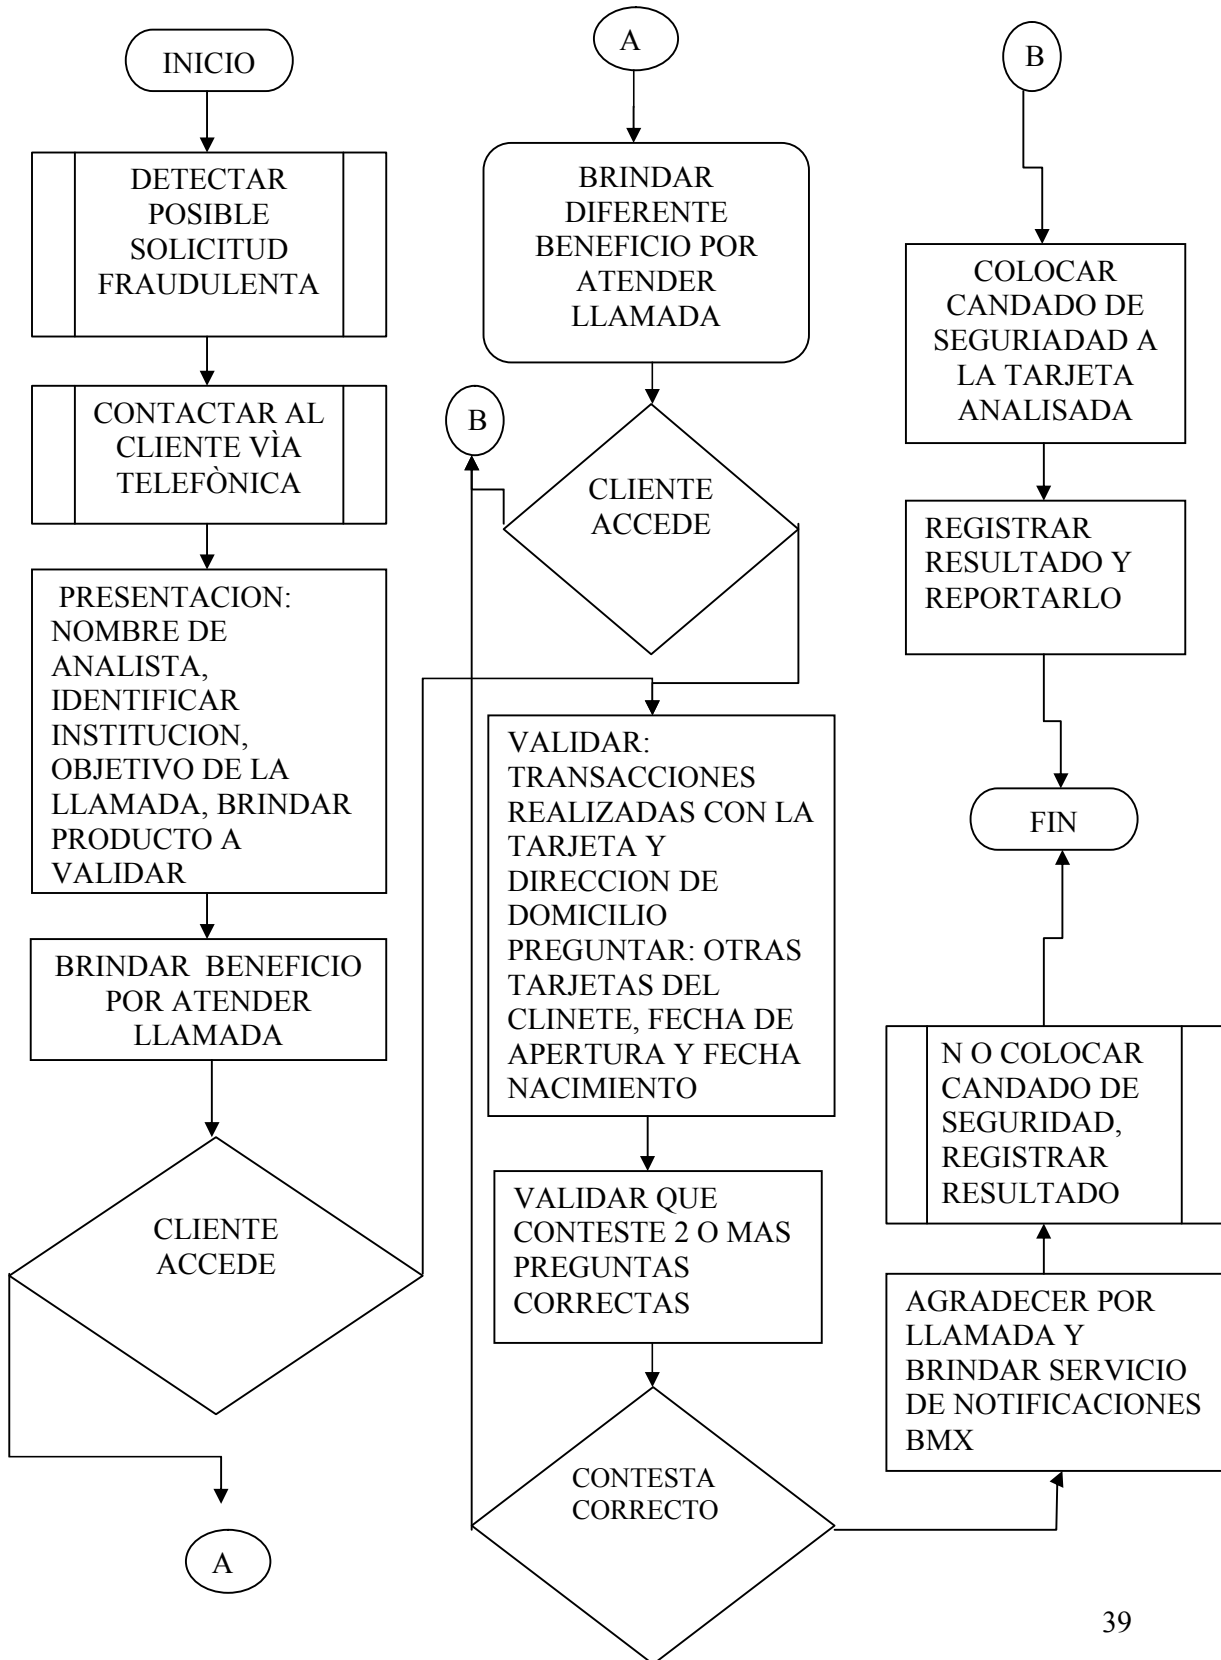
INICIO

DETECTAR POSIBLE SOLICITUD FRAUDULENTA

CONTACTAR AL CLIENTE VÌA TELEFÒNICA

PRESENTACION: NOMBRE DE ANALISTA, IDENTIFICAR INSTITUCION, OBJETIVO DE LA LLAMADA, BRINDAR PRODUCTO A VALIDAR

BRINDAR BENEFICIO POR ATENDER LLAMADA

CLIENTE ACCEDE

A

A

BRINDAR DIFERENTE BENEFICIO POR ATENDER LLAMADA

B

CLIENTE ACCEDE

VALIDAR: TRANSACCIONES REALIZADAS CON LA TARJETA Y DIRECCION DE DOMICILIO PREGUNTAR: OTRAS TARJETAS DEL CLINETE, FECHA DE APERTURA Y FECHA NACIMIENTO

VALIDAR QUE CONTESTE 2 O MAS PREGUNTAS CORRECTAS

CONTESTA CORRECTO

B

COLOCAR CANDADO DE SEGURIADAD A LA TARJETA ANALISADA

REGISTRAR RESULTADO Y REPORTARLO

FIN

N O COLOCAR CANDADO DE SEGURIDAD, REGISTRAR RESULTADO

AGRADECER POR LLAMADA Y BRINDAR SERVICIO DE NOTIFICACIONES BMX

39